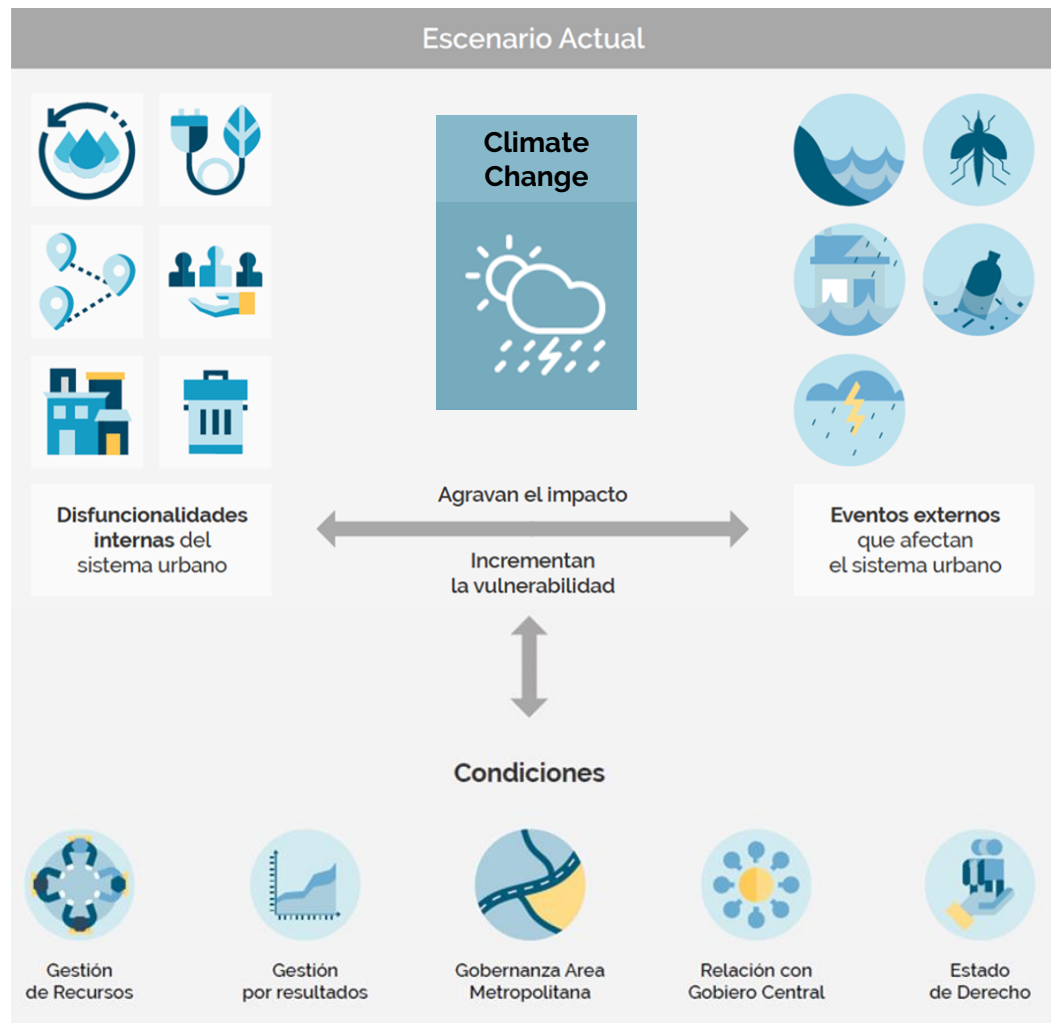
Escenario Actual

Climate Change

Disfuncionalidades internas del sistema urbano

Agravan el impacto

Incrementan la vulnerabilidad

Eventos externos que afectan el sistema urbano

Condiciones

Gestión de Recursos

Gestión por resultados

Gobernanza Area Metropolitana

Relación con Gobiero Central

Estado de Derecho